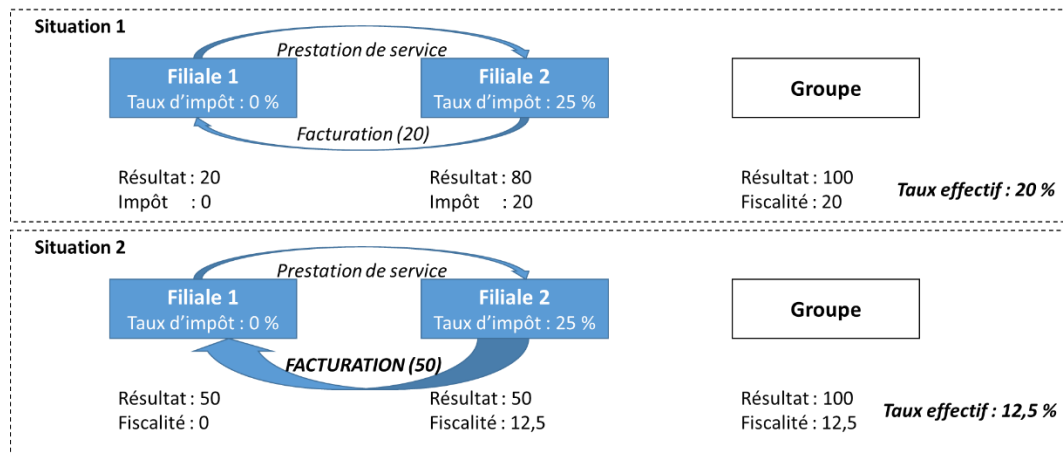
Situation 1

Prestation de service

Filiale 1
Taux d’impôt : 0 %

Filiale 2
Taux d’impôt : 25 %

Groupe

Facturation (20)

Résultat : 20
Impôt : 0

Résultat : 80
Impôt : 20

Résultat : 100
Fiscalité : 20

Taux effectif : 20 %

Situation 2

Prestation de service

Filiale 1
Taux d’impôt : 0 %

Filiale 2
Taux d’impôt : 25 %

Groupe

FACTURATION (50)

Résultat : 50
Fiscalité : 0

Résultat : 50
Fiscalité : 12,5

Résultat : 100
Fiscalité : 12,5

Taux effectif : 12,5 %